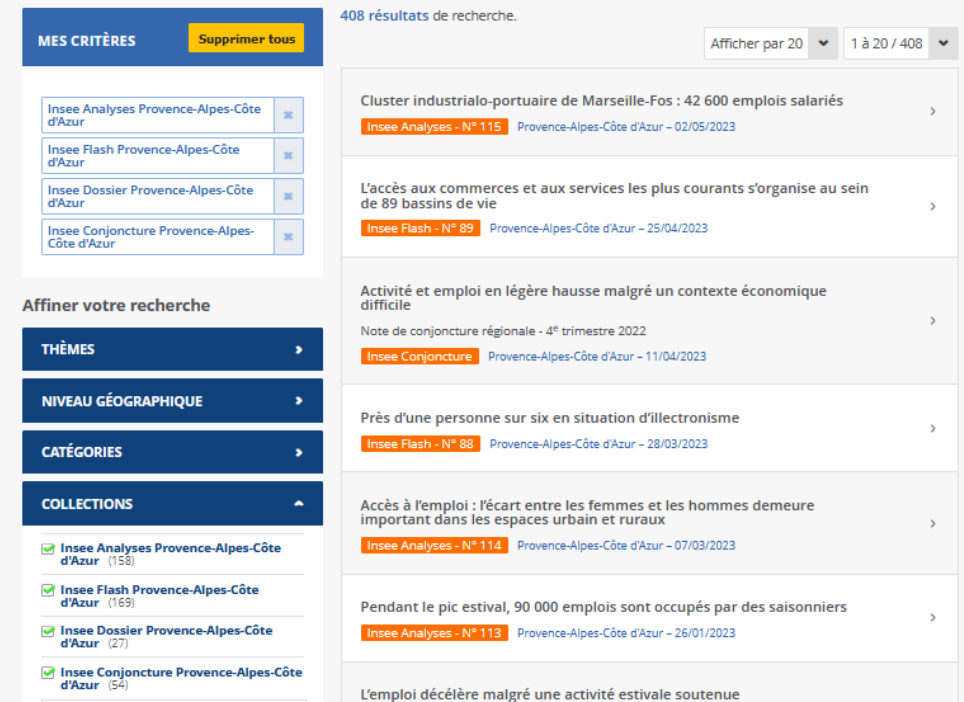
MES CRITÈRES

Supprimer tous

Insee Analyses Provence-Alpes-Côte d'Azur

Insee Flash Provence-Alpes-Côte d'Azur

Insee Dossier Provence-Alpes-Côte d'Azur

Insee Conjoncture Provence-Alpes-Côte d'Azur

Affiner votre recherche

THÈMES

NIVEAU GÉOGRAPHIQUE

CATÉGORIES

COLLECTIONS

Insee Analyses Provence-Alpes-Côte d'Azur (158)

Insee Flash Provence-Alpes-Côte d'Azur (169)

Insee Dossier Provence-Alpes-Côte d'Azur (27)

Insee Conjoncture Provence-Alpes-Côte d'Azur (54)

408 résultats de recherche.

Afficher par 20

1 à 20 / 408

Cluster industrialo-portuaire de Marseille-Fos : 42 600 emplois salariés

Insee Analyses - N° 115 Provence-Alpes-Côte d'Azur – 02/05/2023

L'accès aux commerces et aux services les plus courants s'organise au sein de 89 bassins de vie

Insee Flash - N° 89 Provence-Alpes-Côte d'Azur – 25/04/2023

Activité et emploi en légère hausse malgré un contexte économique difficile

Note de conjoncture régionale - 4$^e$ trimestre 2022

Insee Conjoncture Provence-Alpes-Côte d'Azur – 11/04/2023

Près d'une personne sur six en situation d'illectronisme

Insee Flash - N° 88 Provence-Alpes-Côte d'Azur – 28/03/2023

Accès à l'emploi : l'écart entre les femmes et les hommes demeure important dans les espaces urbain et ruraux

Insee Analyses - N° 114 Provence-Alpes-Côte d'Azur – 07/03/2023

Pendant le pic estival, 90 000 emplois sont occupés par des saisonniers

Insee Analyses - N° 113 Provence-Alpes-Côte d'Azur – 26/01/2023

L'emploi décélère malgré une activité estivale soutenue